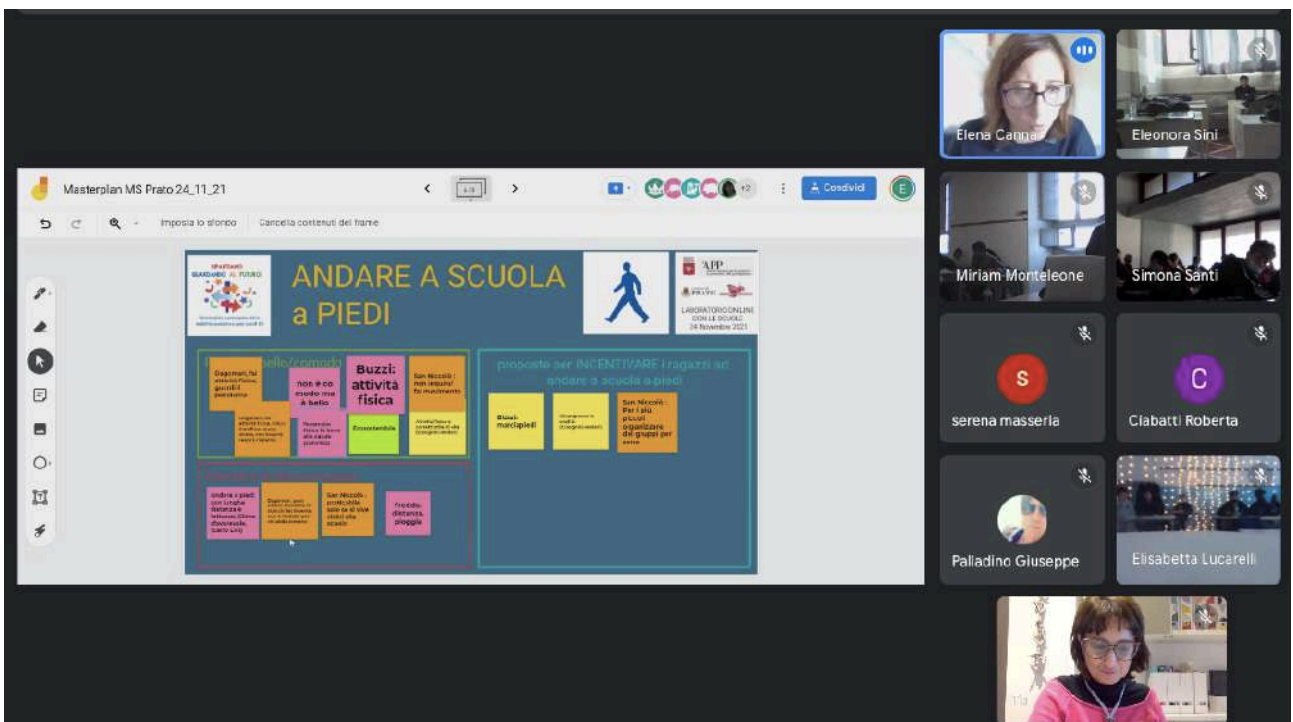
Masterplan MS Prato 24_11_21

Condividi

Imposta lo sfondo Cancella contenuti del frame

ANDARE A SCUOLA a PIEDI

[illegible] bello/comodo

Dagomari, fai attività fisica, guardi il panorama

non è così scuro ma è bello

Buzzi: attività fisica

San Niccolò: non inquini, fai movimento

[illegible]

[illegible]

Ecosostenibile

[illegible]

proposte per INCENTIVARE i ragazzi ad andare a scuola a piedi

Buzzi: marciapiedi

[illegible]

San Niccolò: Per i più piccoli organizzare dei gruppi per zone

Andare a piedi: con lunghe distanze e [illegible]

Dagomari, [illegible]

San Niccolò: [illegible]

Freddo, distanza, pioggia

LABORATORIO ONLINE CON LE SCUOLE 24 Novembre 2021

Elena Canna

Eleonora Sini

Miriam Monteleone

Simona Santi

serena masseria

Ciabatti Roberta

Palladino Giuseppe

Elisabetta Lucarelli